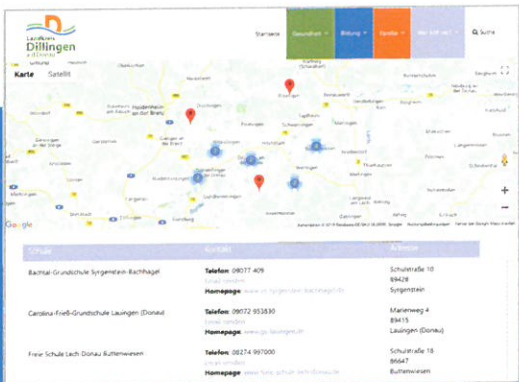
Landkreis Dillingen a.d.Donau

Startseite Gesundheit Bildung Familie Wer tut was? Suche

Karte Satellit

Google

| Schule | Kontakt | Adresse |
|---|---|---|
| Bachtal-Grundschule Syrgenstein-Bachhagel | Telefon 09077 409 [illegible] Homepage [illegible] | Schulstraße 10 89428 Syrgenstein |
| Carolina-Frieß-Grundschule Lauingen (Donau) | Telefon 09072 953830 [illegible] Homepage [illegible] | Marienweg 4 89415 Lauingen (Donau) |
| Freie Schule Lech Donau Buttenwiesen | Telefon 08274 997000 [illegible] Homepage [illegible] | Schulstraße 18 86647 Buttenwiesen |